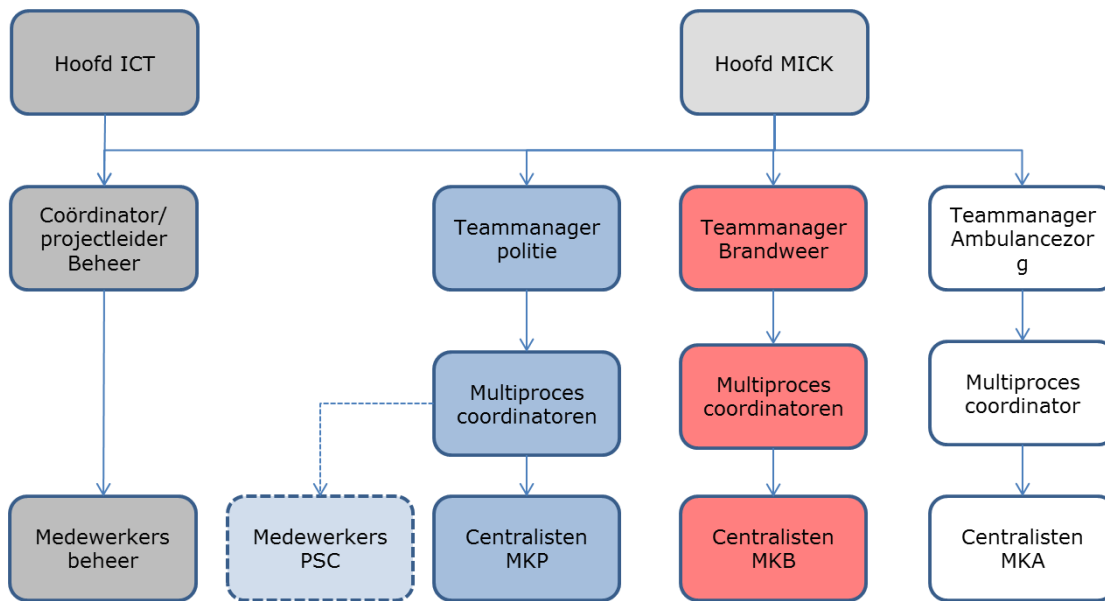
Hoofd ICT

Hoofd MICK

Coördinator/ projectleider Beheer

Teammanager politie

Teammanager Brandweer

Teammanager Ambulancezor g

Multiproces coordinatoren

Multiproces coordinatoren

Multiproces coordinator

Medewerkers beheer

Medewerkers PSC

Centralisten MKP

Centralisten MKB

Centralisten MKA